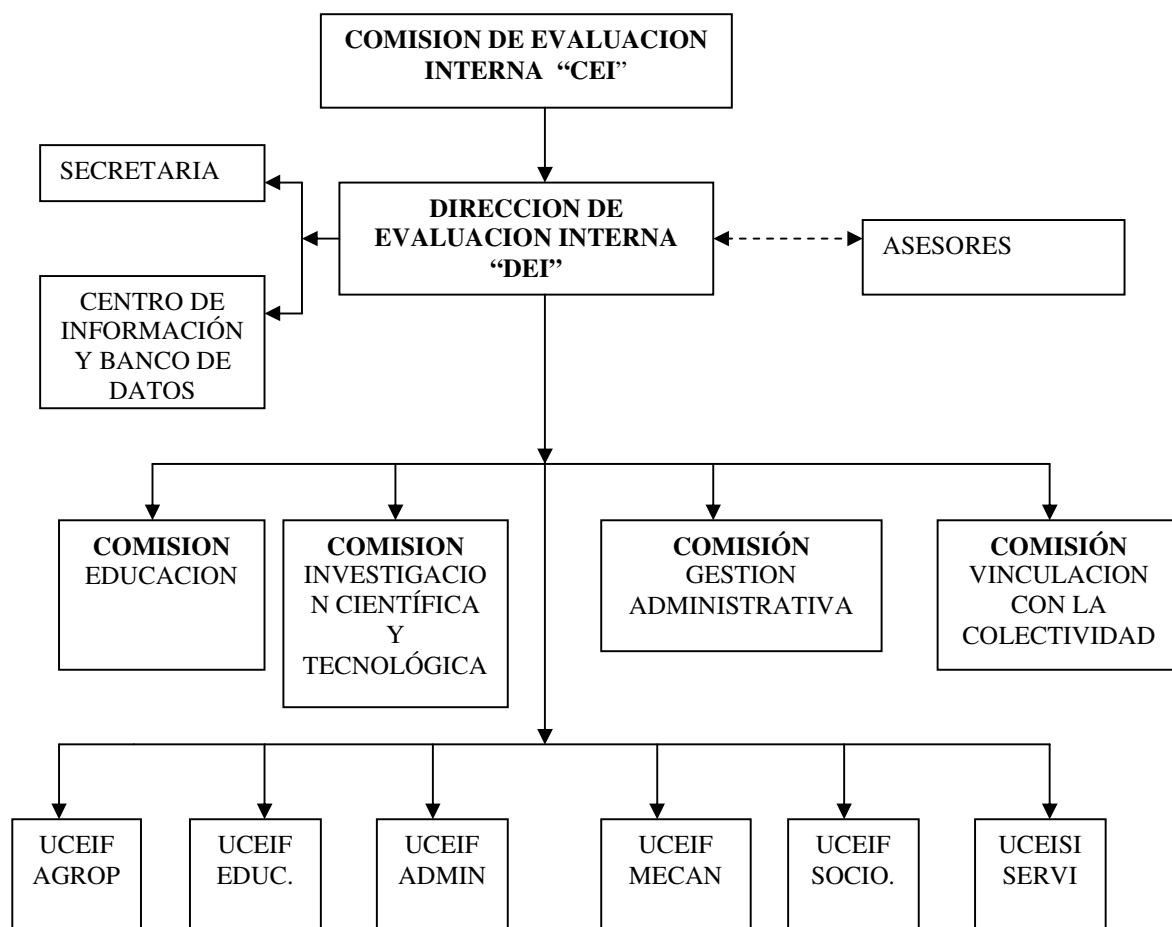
COMISION DE EVALUACION INTERNA "CEI"

SECRETARIA

DIRECCION DE EVALUACION INTERNA "DEI"

ASESORES

CENTRO DE INFORMACIÓN Y BANCO DE DATOS

COMISION EDUCACION

COMISION INVESTIGACION CIENTÍFICA Y TECNOLÓGICA

COMISIÓN GESTION ADMINISTRATIVA

COMISIÓN VINCULACION CON LA COLECTIVIDAD

UCEIF AGROP

UCEIF EDUC.

UCEIF ADMIN

UCEIF MECAN

UCEIF SOCIO.

UCEISI SERVI